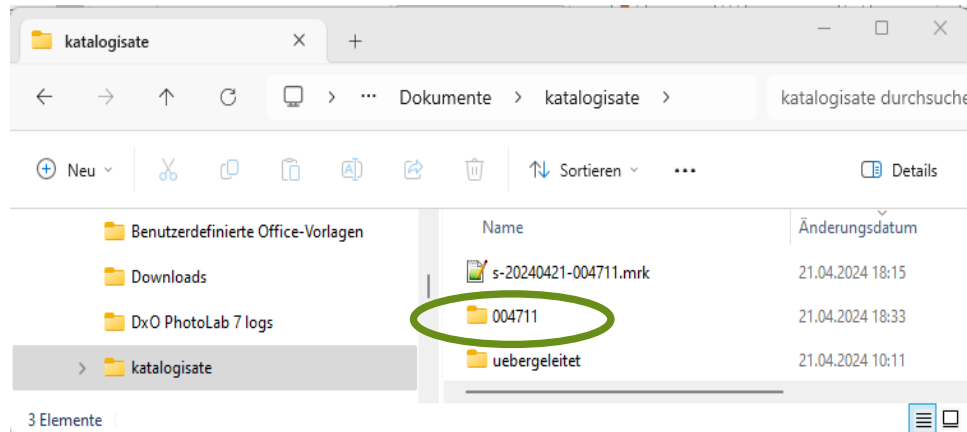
katalogisate

Dokumente > katalogisate >

katalogisate durchsuche

Neu

Sortieren

...

Details

Benutzerdefinierte Office-Vorlagen

Downloads

DxO PhotoLab 7 logs

katalogisate

| Name | Änderungsdatum |
|---|---|
| s-20240421-004711.mrk | 21.04.2024 18:15 |
| 004711 | 21.04.2024 18:33 |
| uebergeleitet | 21.04.2024 10:11 |

3 Elemente